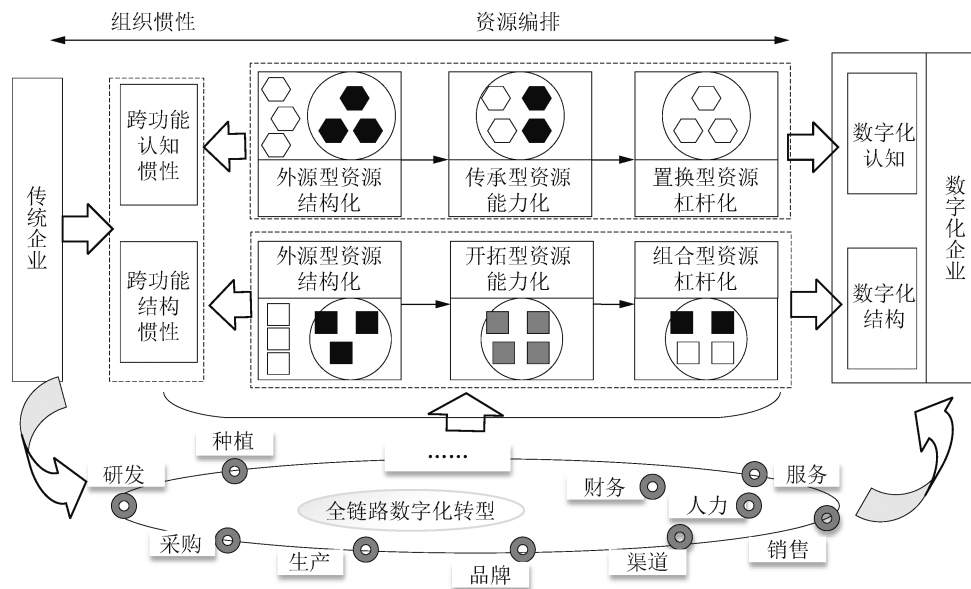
组织惯性

资源编排

传统企业

跨功能认知惯性

跨功能结构惯性

外源型资源结构化

传承型资源能力化

置换型资源杠杆化

外源型资源结构化

开拓型资源能力化

组合型资源杠杆化

数字化认知

数字化结构

数字化企业

种植

研发

……

服务

财务

人力

全链路数字化转型

采购

生产

品牌

渠道

销售